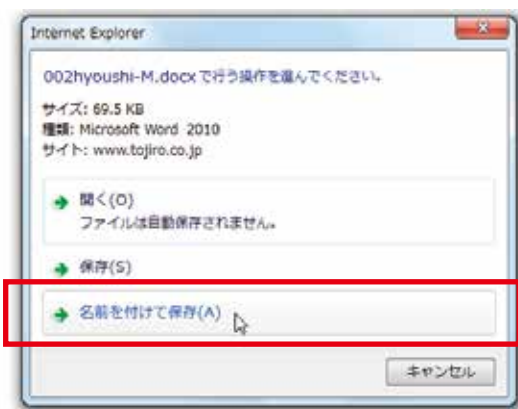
Internet Explorer

002hyoushi-M.docx で行う操作を選んでください。

サイズ: 69.5 KB
種類: Microsoft Word 2010
サイト: www.tojiro.co.jp

開く(O)
ファイルは自動保存されません。

保存(S)

名前を付けて保存(A)

キャンセル